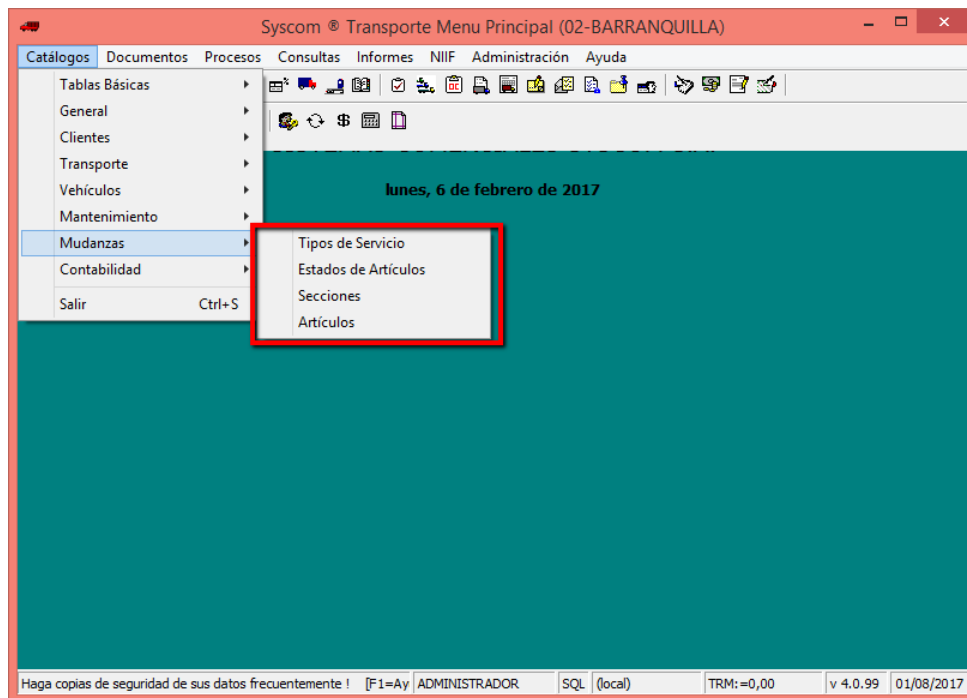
Syscom ® Transporte Menu Principal (02-BARRANQUILLA)

Catálogos Documentos Procesos Consultas Informes NIIF Administración Ayuda

Tablas Básicas
General
Clientes
Transporte
Vehículos
Mantenimiento
Mudanzas
Contabilidad
Salir Ctrl+S

Tipos de Servicio
Estados de Artículos
Secciones
Artículos

lunes, 6 de febrero de 2017

Haga copias de seguridad de sus datos frecuentemente ! [F1=Ay ADMINISTRADOR SQL (local) TRM:=0,00 v 4.0.99 01/08/2017